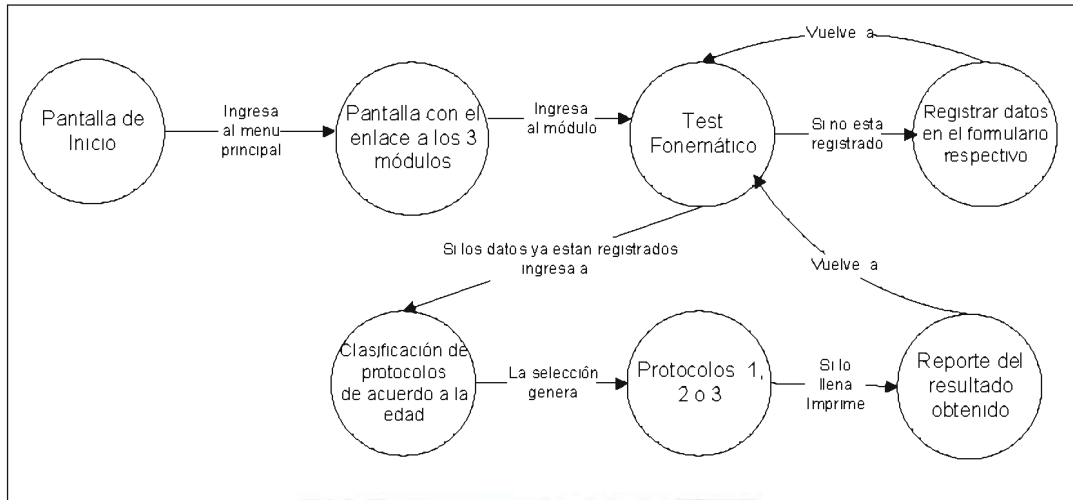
Pantalla de Inicio

Ingresa al menu principal

Pantalla con el enlace a los 3 módulos

Ingresa al módulo

Test Fonemático

Vuelve a

Si no esta registrado

Registrar datos en el formulario respectivo

Si los datos ya estan registrados ingresa a

Vuelve a

Clasificación de protocolos de acuerdo a la edad

La selección genera

Protocolos 1, 2 o 3

Si lo llena Imprime

Reporte del resultado obtenido